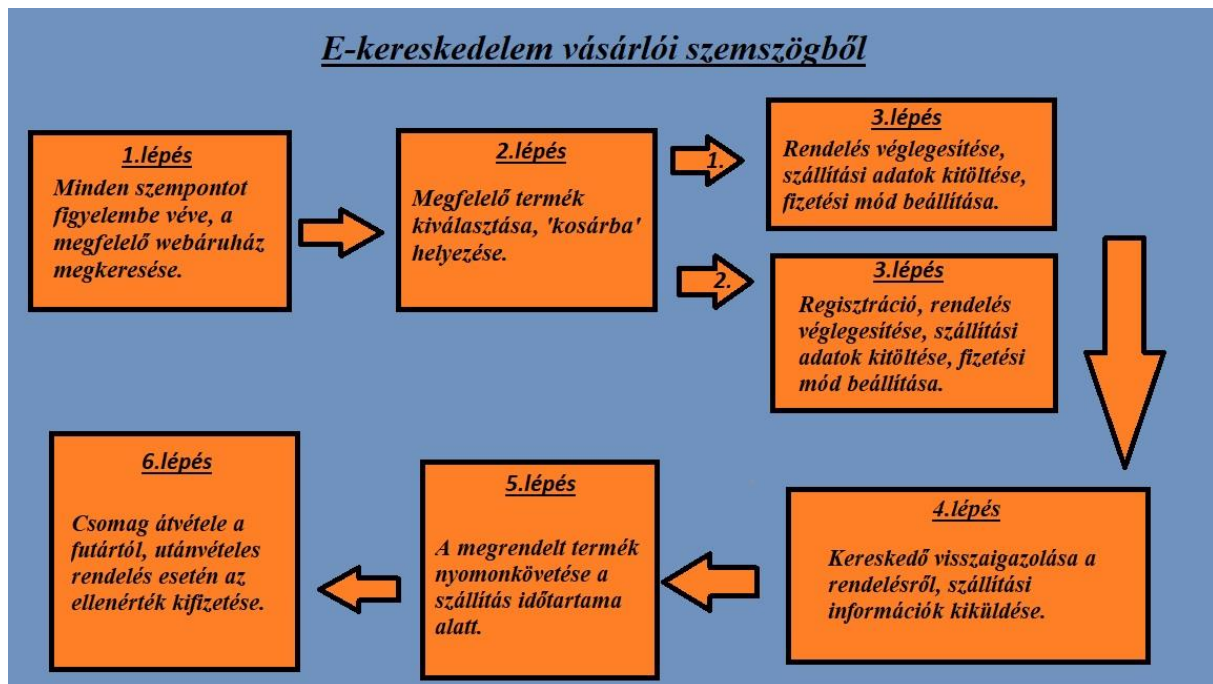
E-kereskedelem vásárlói szemszögből

1.lépés
Minden szempontot figyelembe véve, a megfelelő webáruház megkeresése.

2.lépés
Megfelelő termék kiválasztása, 'kosárba' helyezése.

1.

3.lépés
Rendelés véglegesítése, szállítási adatok kitöltése, fizetési mód beállítása.

2.

3.lépés
Regisztráció, rendelés véglegesítése, szállítási adatok kitöltése, fizetési mód beállítása.

4.lépés
Kereskedő visszaigazolása a rendelésről, szállítási információk kiküldése.

5.lépés
A megrendelt termék nyomonkövetése a szállítás időtartama alatt.

6.lépés
Csomag átvétele a futártól, utánvételes rendelés esetén az ellenérték kifizetése.